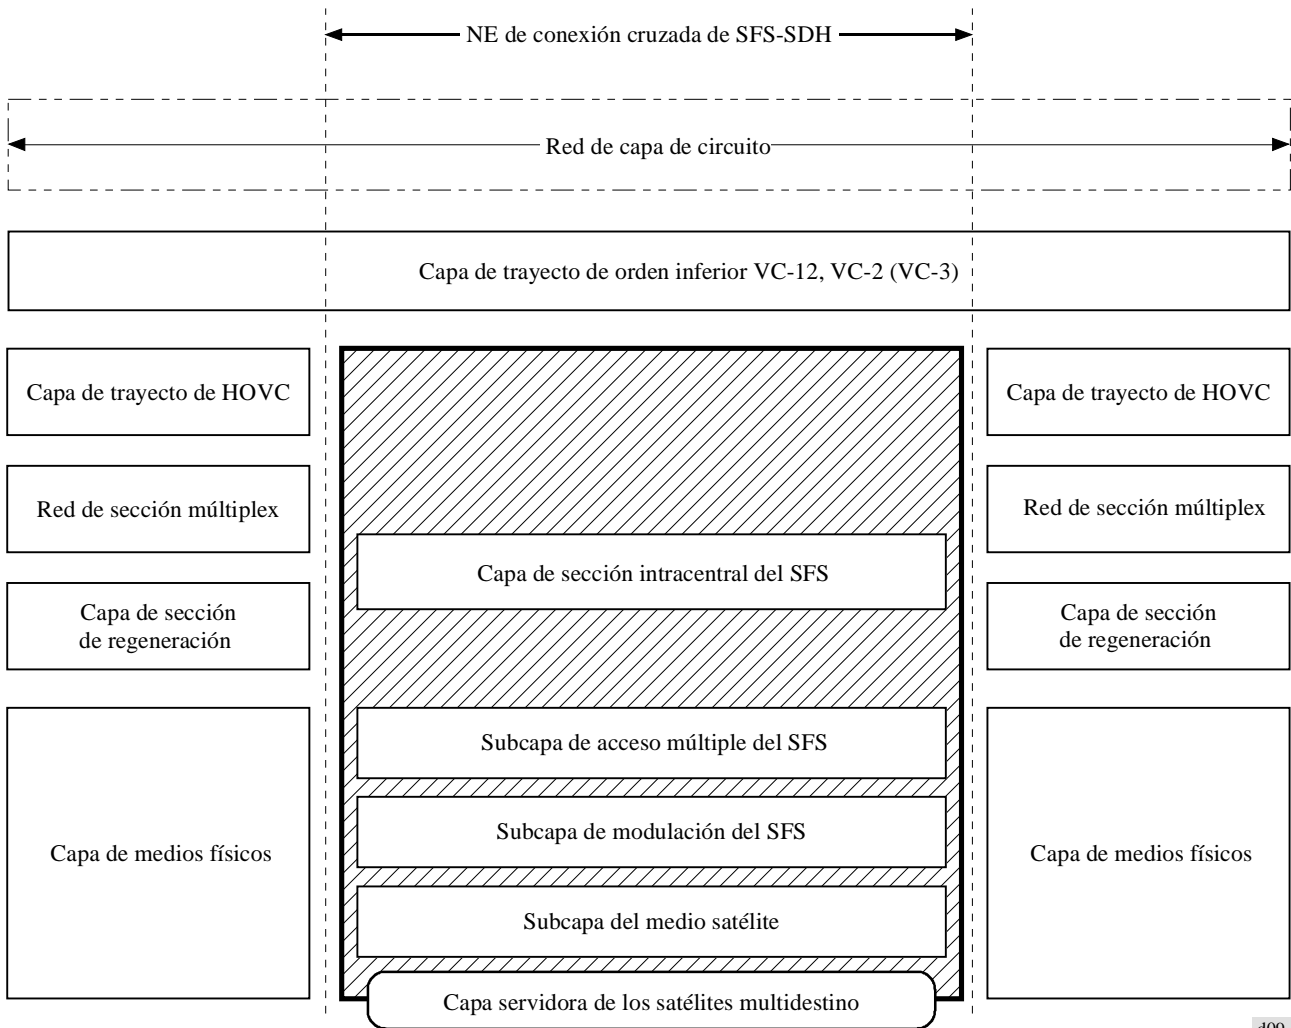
NE de conexión cruzada de SFS-SDH

Red de capa de circuito

Capa de trayecto de orden inferior VC-12, VC-2 (VC-3)

Capa de trayecto de HOVC

Red de sección múltiplex

Capa de sección de regeneración

Capa de medios físicos

Capa de sección intracentral del SFS

Subcapa de acceso múltiple del SFS

Subcapa de modulación del SFS

Subcapa del medio satélite

Capa servidora de los satélites multidestino

Capa de trayecto de HOVC

Red de sección múltiplex

Capa de sección de regeneración

Capa de medios físicos

d09